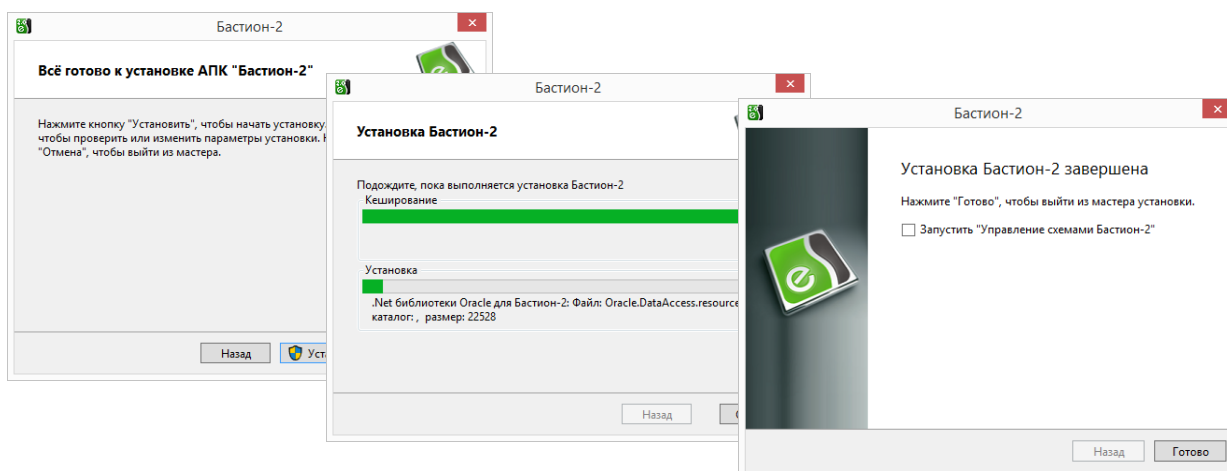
Бастион-2

Всё готово к установке АПК "Бастион-2"

Нажмите кнопку "Установить", чтобы начать установку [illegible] чтобы проверить или изменить параметры установки. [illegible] "Отмена", чтобы выйти из мастера.

Назад

Уста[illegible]

Бастион-2

Установка Бастион-2

Подождите, пока выполняется установка Бастион-2

Кеширование

Установка

.Net библиотеки Oracle для Бастион-2: Файл: Oracle.DataAccess.resource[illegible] каталог: , размер: 22528

Назад

Бастион-2

Установка Бастион-2 завершена

Нажмите "Готово", чтобы выйти из мастера установки.

Запустить "Управление схемами Бастион-2"

Назад

Готово